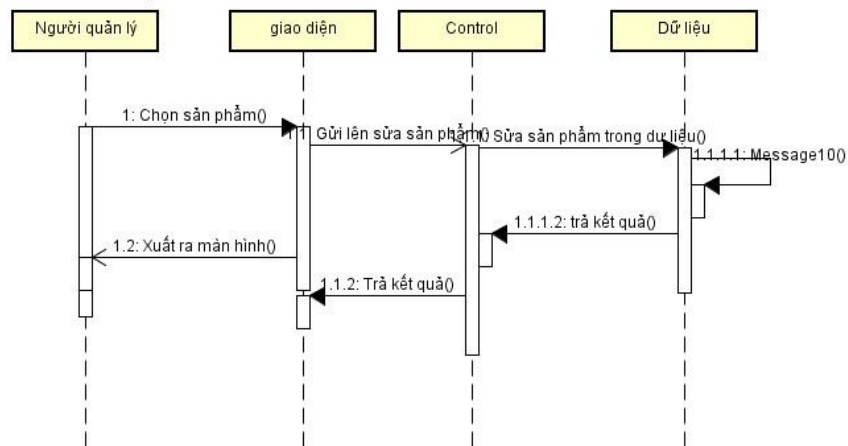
Người quản lý

giao diện

Control

Dữ liệu

1: Chọn sản phẩm()

1.1: Gửi lên sửa sản phẩm()

1.1.1: Sửa sản phẩm trong dư liệu()

1.1.1.1: Message10()

1.1.1.2: trả kết quả()

1.2: Xuất ra màn hình()

1.1.2: Trả kết quả()